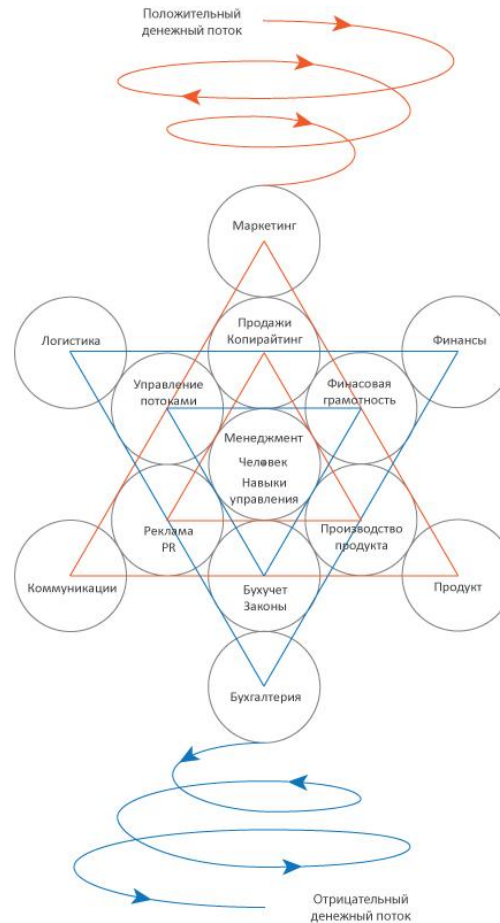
Положительный денежный поток

Маркетинг

Логистика

Продажи Копирайтинг

Финансы

Управление потоками

Финасовая грамотность

Менеджмент

Человек

Навыки управления

Реклама PR

Производство продукта

Коммуникации

Бухучет Законы

Продукт

Бухгалтерия

Отрицательный денежный поток